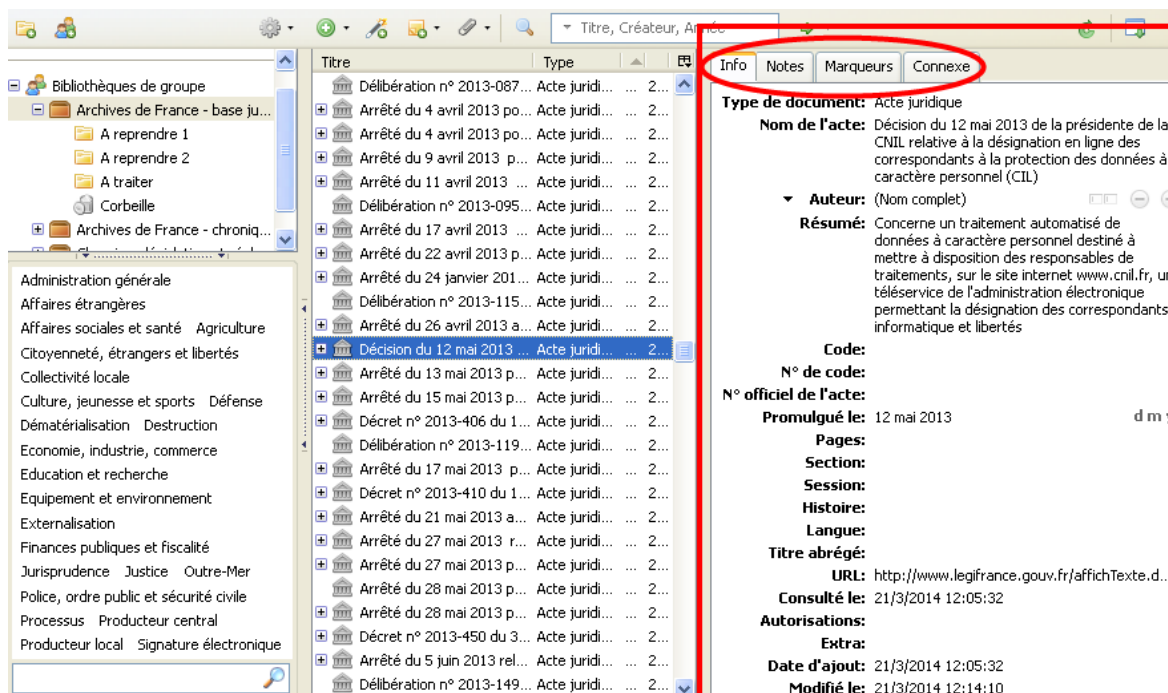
Titre, Créateur, Année

Bibliothèques de groupe
Archives de France - base ju...
A reprendre 1
A reprendre 2
A traiter
Corbeille
Archives de France - chroniq...

Administration générale
Affaires étrangères
Affaires sociales et santé Agriculture
Citoyenneté, étrangers et libertés
Collectivité locale
Culture, jeunesse et sports Défense
Dématérialisation Destruction
Economie, industrie, commerce
Education et recherche
Equipement et environnement
Externalisation
Finances publiques et fiscalité
Jurisprudence Justice Outre-Mer
Police, ordre public et sécurité civile
Processus Producteur central
Producteur local Signature électronique

| Titre | Type | |
|---|---|---|
| Délibération n° 2013-087... | Acte juridi... | 2... |
| Arrêté du 4 avril 2013 po... | Acte juridi... | 2... |
| Arrêté du 4 avril 2013 po... | Acte juridi... | 2... |
| Arrêté du 9 avril 2013 p... | Acte juridi... | 2... |
| Arrêté du 11 avril 2013 ... | Acte juridi... | 2... |
| Délibération n° 2013-095... | Acte juridi... | 2... |
| Arrêté du 17 avril 2013 ... | Acte juridi... | 2... |
| Arrêté du 22 avril 2013 p... | Acte juridi... | 2... |
| Arrêté du 24 janvier 201... | Acte juridi... | 2... |
| Délibération n° 2013-115... | Acte juridi... | 2... |
| Arrêté du 26 avril 2013 a... | Acte juridi... | 2... |
| Décision du 12 mai 2013 ... | Acte juridi... | 2... |
| Arrêté du 13 mai 2013 p... | Acte juridi... | 2... |
| Arrêté du 15 mai 2013 p... | Acte juridi... | 2... |
| Décret n° 2013-406 du 1... | Acte juridi... | 2... |
| Délibération n° 2013-119... | Acte juridi... | 2... |
| Arrêté du 17 mai 2013 p... | Acte juridi... | 2... |
| Décret n° 2013-410 du 1... | Acte juridi... | 2... |
| Arrêté du 21 mai 2013 a... | Acte juridi... | 2... |
| Arrêté du 27 mai 2013 r... | Acte juridi... | 2... |
| Arrêté du 27 mai 2013 p... | Acte juridi... | 2... |
| Arrêté du 28 mai 2013 p... | Acte juridi... | 2... |
| Arrêté du 28 mai 2013 p... | Acte juridi... | 2... |
| Décret n° 2013-450 du 3... | Acte juridi... | 2... |
| Arrêté du 5 juin 2013 rel... | Acte juridi... | 2... |
| Délibération n° 2013-149... | Acte juridi... | 2... |

Info Notes Marqueurs Connexe

Type de document: Acte juridique
Nom de l'acte: Décision du 12 mai 2013 de la présidente de la CNIL relative à la désignation en ligne des correspondants à la protection des données à caractère personnel (CIL)
Auteur: (Nom complet)
Résumé: Concerne un traitement automatisé de données à caractère personnel destiné à mettre à disposition des responsables de traitements, sur le site internet www.cnil.fr, un téléservice de l'administration électronique permettant la désignation des correspondants informatique et libertés
Code:
N° de code:
N° officiel de l'acte:
Promulgué le: 12 mai 2013 d m y
Pages:
Section:
Session:
Histoire:
Langue:
Titre abrégé:
URL: http://www.legifrance.gouv.fr/affichTexte.d...
Consulté le: 21/3/2014 12:05:32
Autorisations:
Extra:
Date d'ajout: 21/3/2014 12:05:32
Modifié le: 21/3/2014 12:14:10